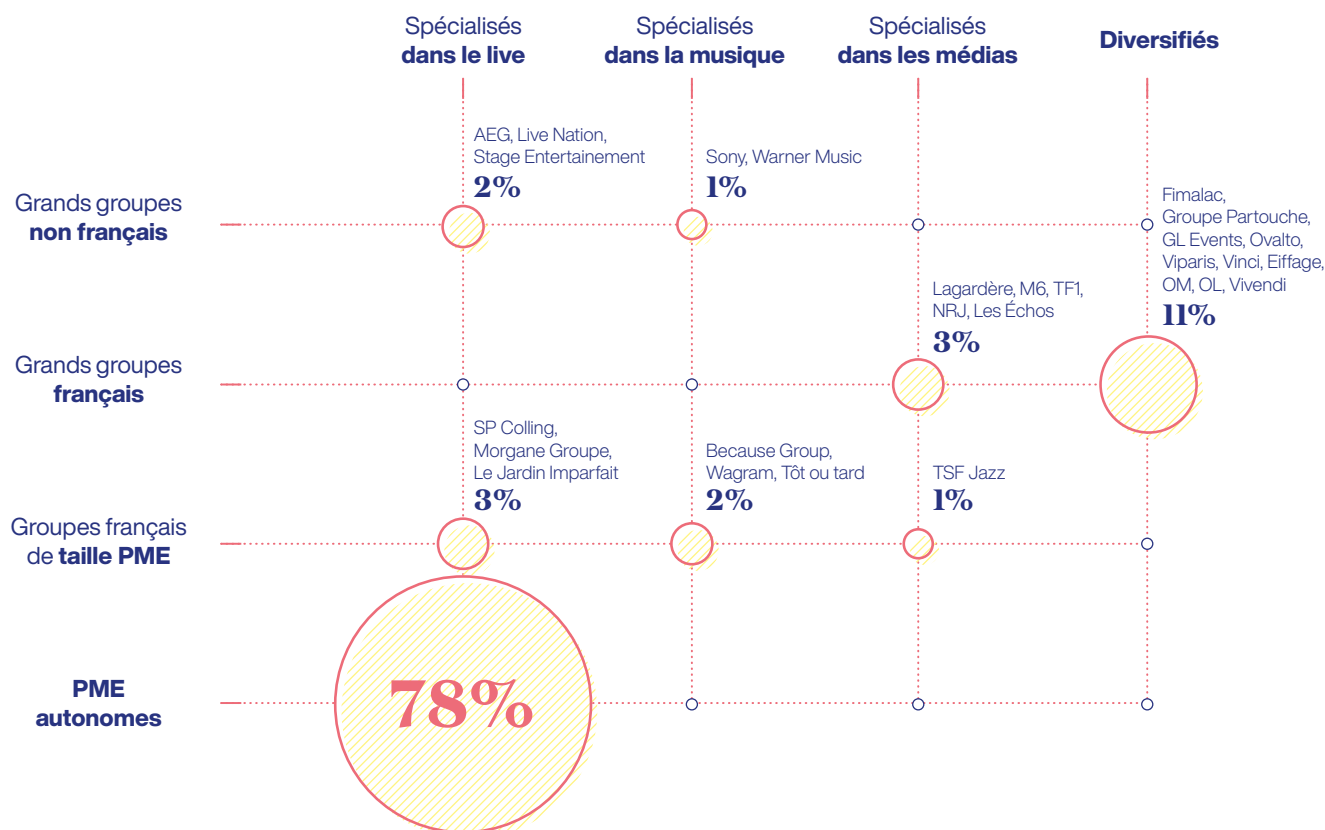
Spécialisés **dans le live**

Spécialisés **dans la musique**

Spécialisés **dans les médias**

**Diversifiés**

AEG, Live Nation, Stage Entertainement
2%

Sony, Warner Music
1%

Grands groupes **non français**

Fimalac, Groupe Partouche, GL Events, Ovalto, Viparis, Vinci, Eiffage, OM, OL, Vivendi
11%

Lagardère, M6, TF1, NRJ, Les Échos
3%

Grands groupes **français**

SP Colling, Morgane Groupe, Le Jardin Imparfait
3%

Because Group, Wagram, Tôt ou tard
2%

TSF Jazz
1%

Groupes français de **taille PME**

**PME autonomes**

78%